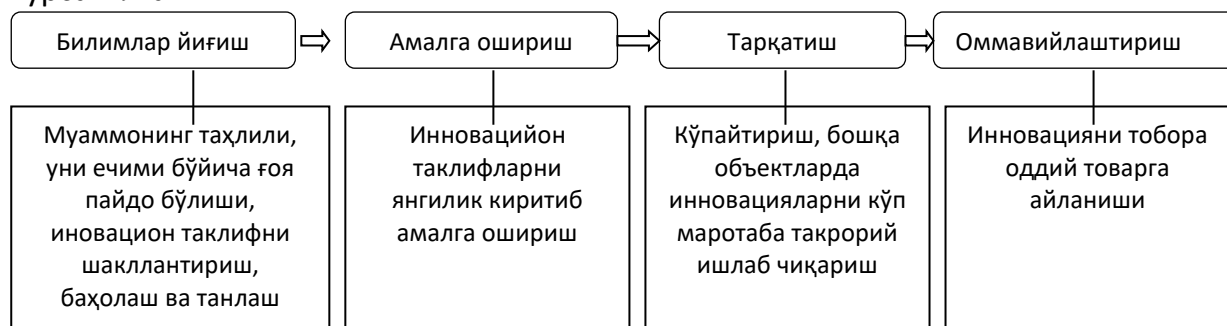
Билимлар йиғиш

Амалга ошириш

Тарқатиш

Оммавийлаштириш

Муаммонинг таҳлили, уни ечими бўйича ғоя пайдо бўлиши, иновацион таклифни шакллантириш, баҳолаш ва танлаш

Инновацийон таклифларни янгилик киритиб амалга ошириш

Кўпайтириш, бошқа объектларда инновацияларни кўп маротаба такрорий ишлаб чиқариш

Инновацияни тобора оддий товарга айланиши